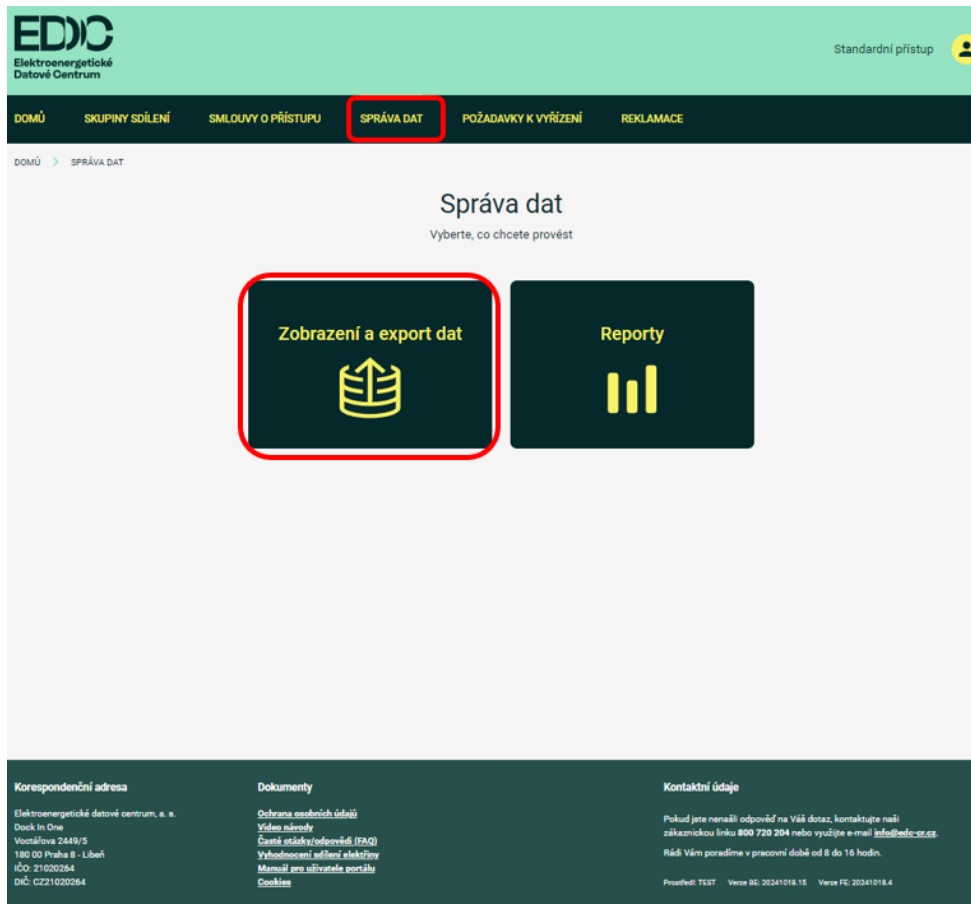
EDC
Elektroenergetické Datové Centrum

Standardní přístup

DOMŮ SKUPINY SDÍLENÍ SMLOUVY O PŘÍSTUPU SPRÁVA DAT POŽADAVKY K VYŘÍZENÍ REKLAMACE

DOMŮ > SPRÁVA DAT

Správa dat

Vyberte, co chcete provést

Zobrazení a export dat

Reporty

Korespondenční adresa

Elektroenergetické datové centrum, a. s.
Dock In One
Voctářova 2449/5
180 00 Praha 8 - Libeň
IČO: 21020264
DIČ: CZ21020264

Dokumenty

Ochrana osobních údajů
Video návody
Časté otázky/odpovědi (FAQ)
Vyhodnocení sdílení elektřiny
Manuál pro uživatele portálu
Cookies

Kontaktní údaje

Pokud jste nenašli odpověď na Váš dotaz, kontaktujte naši zákaznickou linku 800 720 204 nebo využijte e-mail info@edc-cr.cz.

Rádi Vám poradíme v pracovní době od 8 do 16 hodin.

Prostředí: TEST Verze BE: 20241018.15 Verze FE: 20241018.4